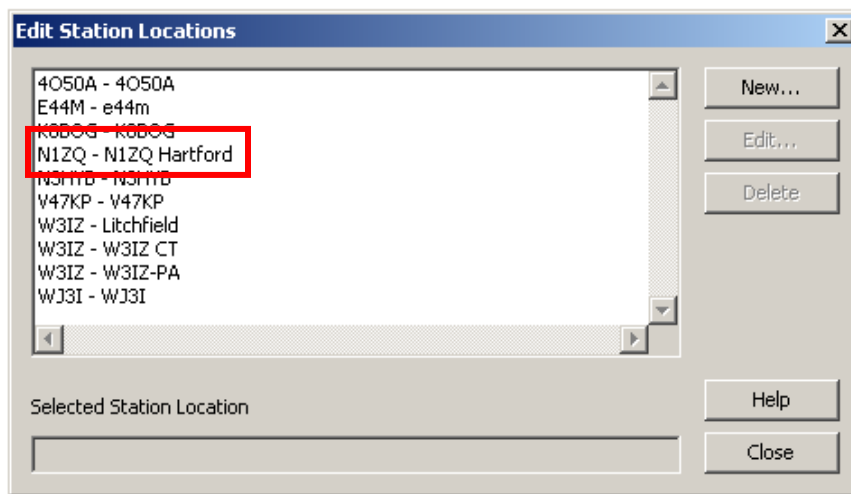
Edit Station Locations

4O50A - 4O50A
E44M - e44m
K8BOG - K8BOG
N1ZQ - N1ZQ Hartford
N5HYB - N5HYB
V47KP - V47KP
W3IZ - Litchfield
W3IZ - W3IZ CT
W3IZ - W3IZ-PA
WJ3I - WJ3I

New...
Edit...
Delete

Selected Station Location

Help
Close